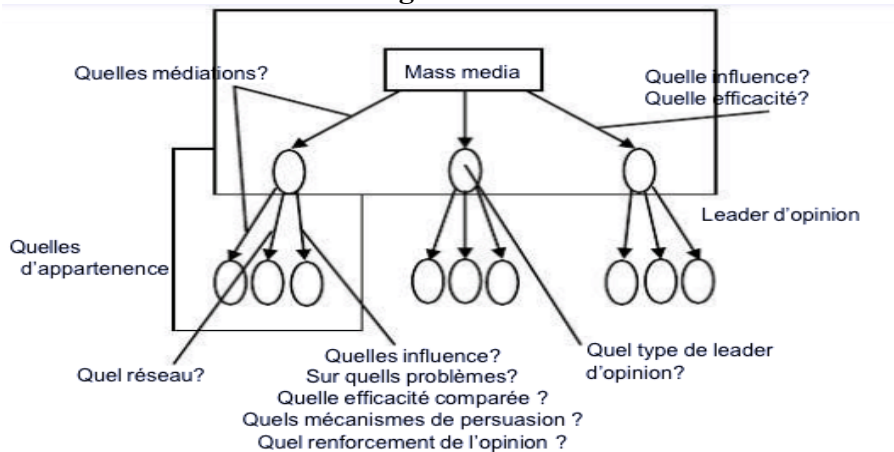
Mass media

Quelles médiations?

Quelle influence?
Quelle efficacité?

Leader d'opinion

Quelles d'appartenence

Quel réseau?

Quelles influence?
Sur quells problèmes?
Quelle efficacité comparée ?
Quels mécanismes de persuasion ?
Quel renforcement de l'opinion ?

Quel type de leader d'opinion?